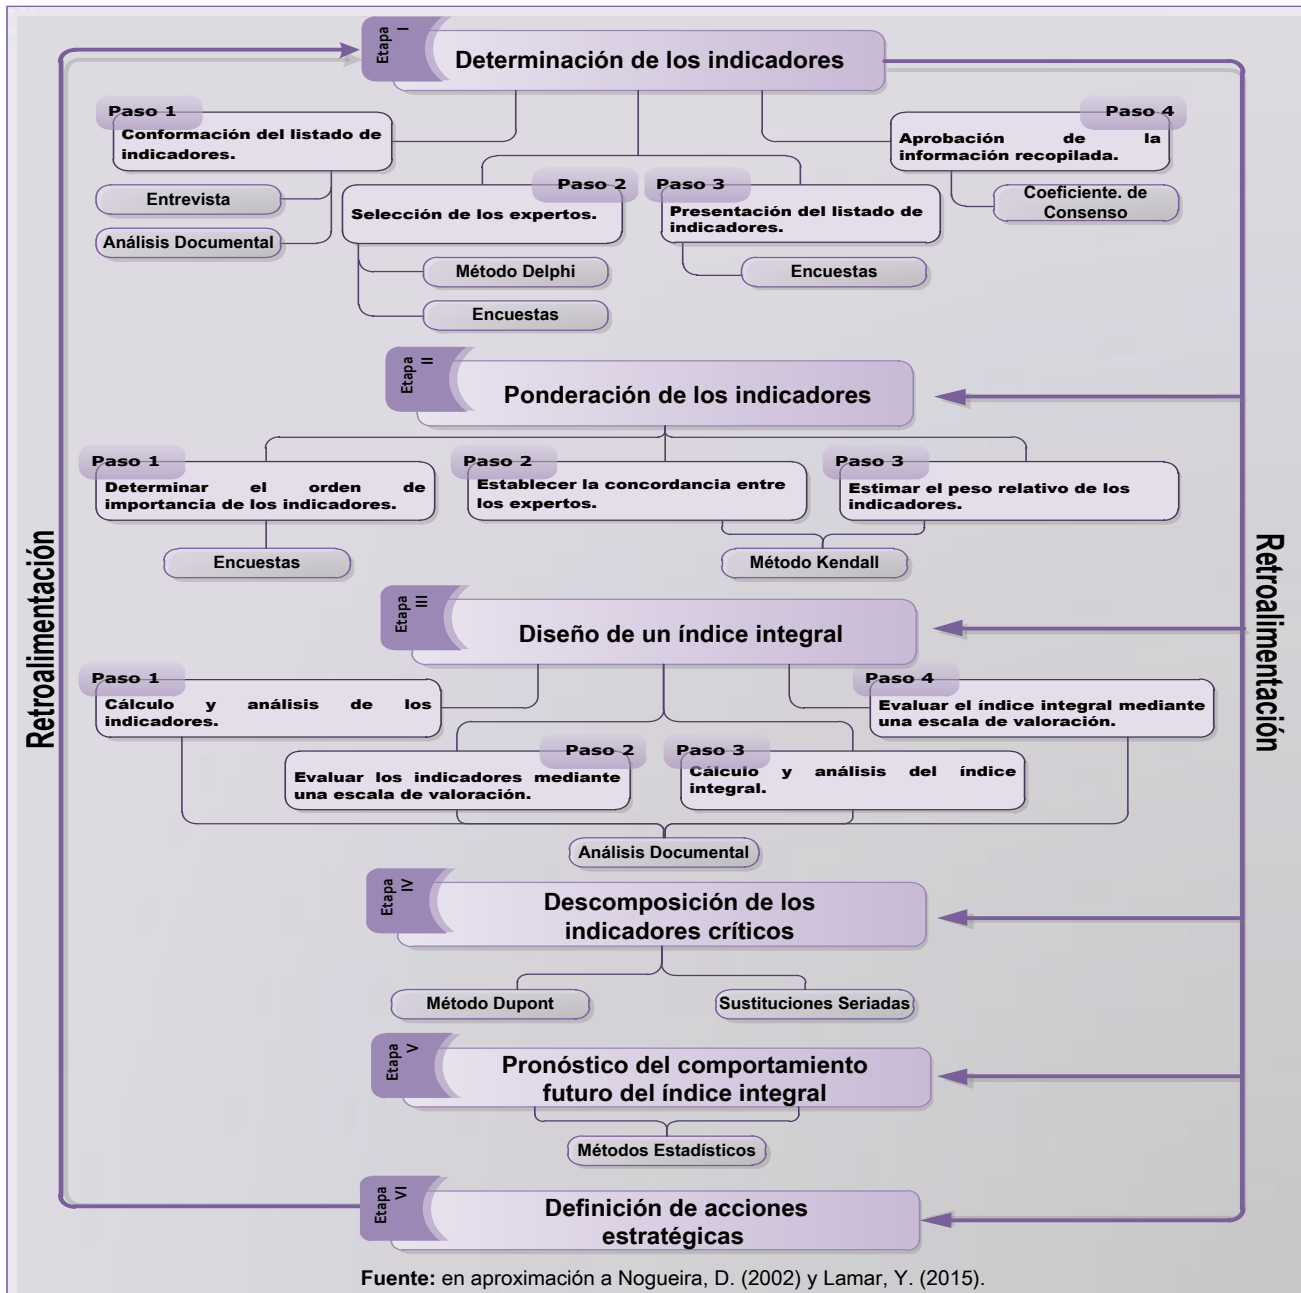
Etapa I
Determinación de los indicadores

Paso 1
Conformación del listado de indicadores.

Entrevista

Análisis Documental

Paso 2
Selección de los expertos.

Método Delphi

Encuestas

Paso 3
Presentación del listado de indicadores.

Encuestas

Paso 4
Aprobación de la información recopilada.

Coeficiente. de Consenso

Etapa II
Ponderación de los indicadores

Paso 1
Determinar el orden de importancia de los indicadores.

Encuestas

Paso 2
Establecer la concordancia entre los expertos.

Paso 3
Estimar el peso relativo de los indicadores.

Método Kendall

Etapa III
Diseño de un índice integral

Paso 1
Cálculo y análisis de los indicadores.

Paso 2
Evaluar los indicadores mediante una escala de valoración.

Paso 3
Cálculo y análisis del índice integral.

Paso 4
Evaluar el índice integral mediante una escala de valoración.

Análisis Documental

Etapa IV
Descomposición de los indicadores críticos

Método Dupont

Sustituciones Seriadas

Etapa V
Pronóstico del comportamiento futuro del índice integral

Métodos Estadísticos

Etapa VI
Definición de acciones estratégicas

Retroalimentación

Retroalimentación

Fuente: en aproximación a Nogueira, D. (2002) y Lamar, Y. (2015).